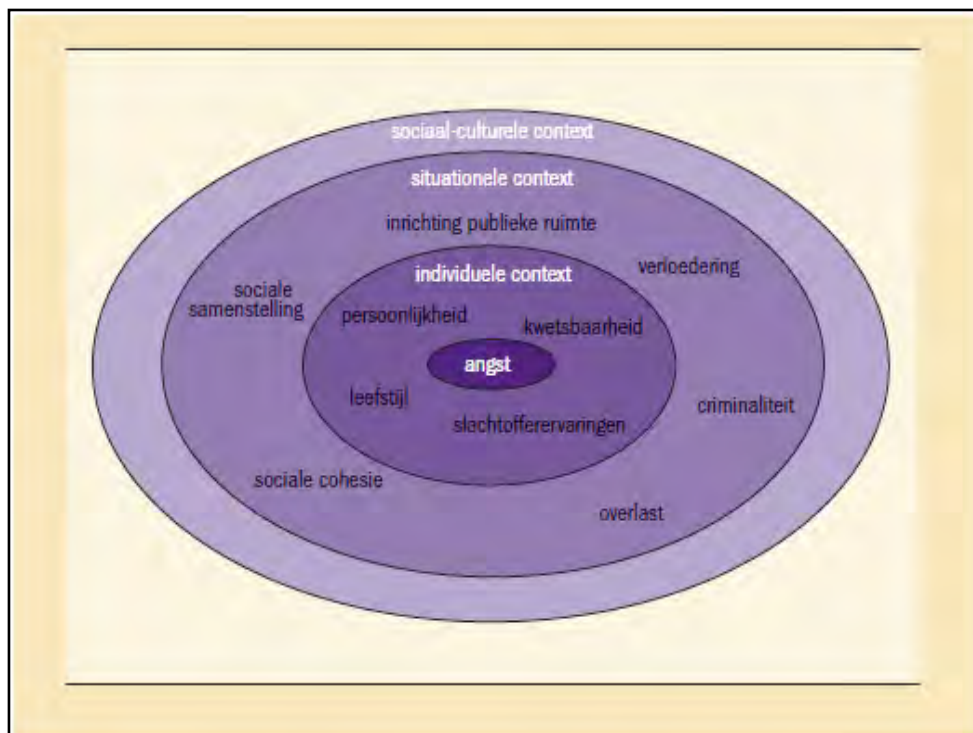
sociaal-culturele context

situationele context

inrichting publieke ruimte

verloedering

sociale samenstelling

individuele context

persoonlijkheid

kwetsbaarheid

angst

leefstijl

slachtoffererervaringen

criminaliteit

sociale cohesie

overlast